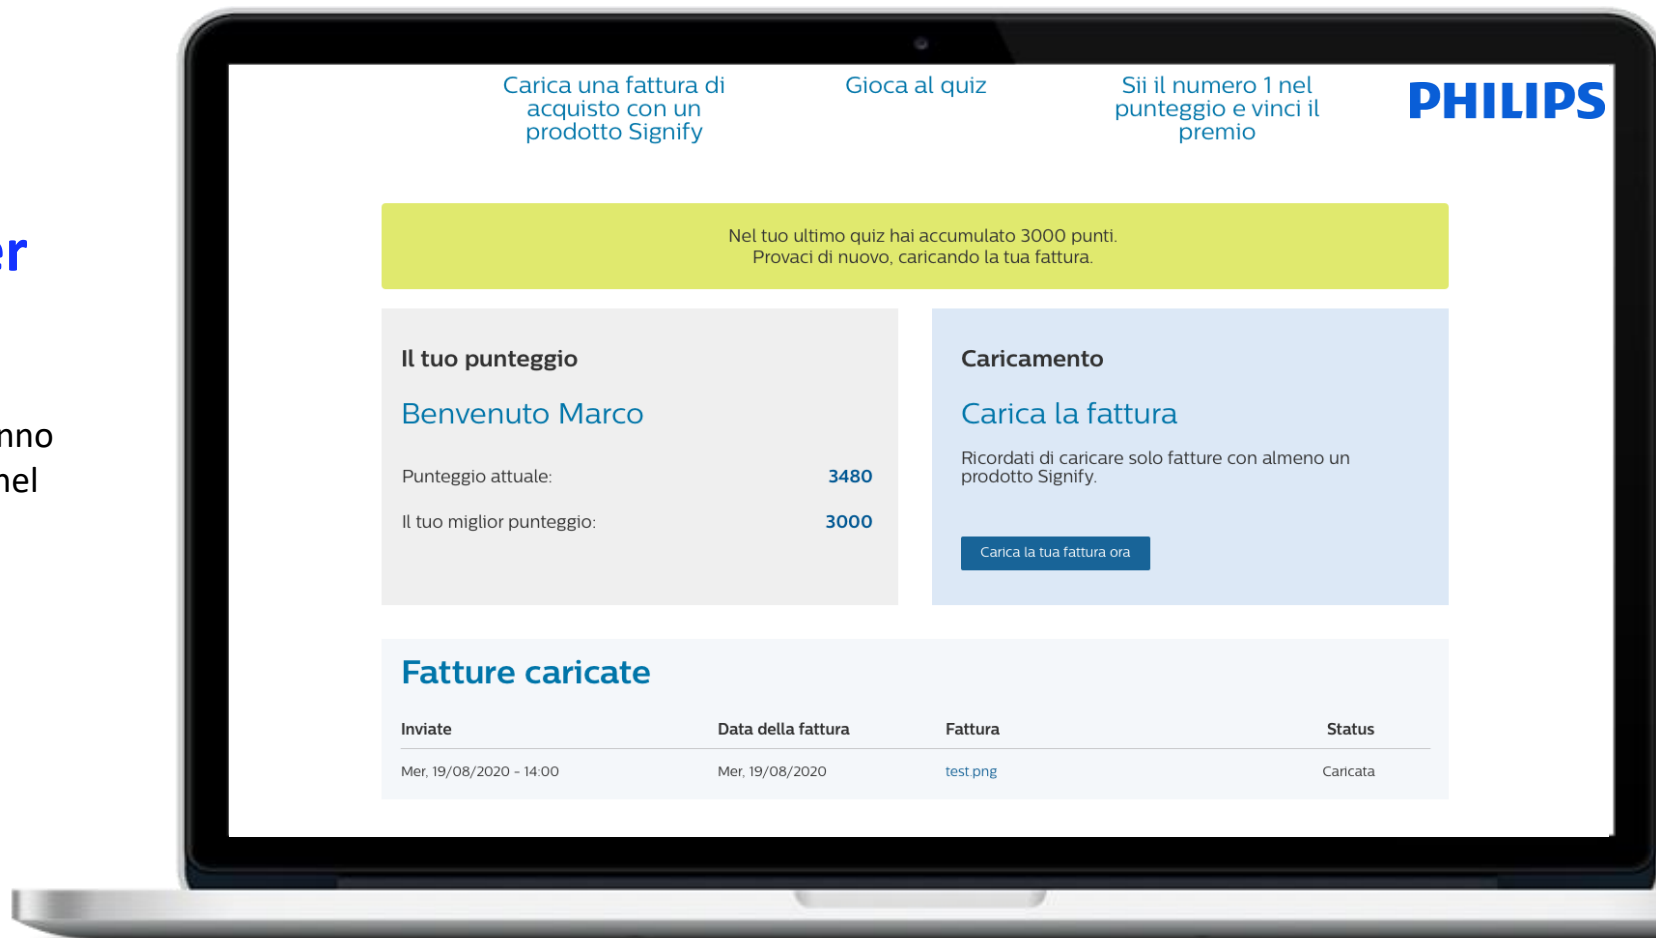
er

nno
nel

Carica una fattura di acquisto con un prodotto Signify

Gioca al quiz

Sii il numero 1 nel punteggio e vinci il premio

PHILIPS

Nel tuo ultimo quiz hai accumulato 3000 punti.
Provaci di nuovo, caricando la tua fattura.

Il tuo punteggio

Benvenuto Marco

Punteggio attuale: 3480

Il tuo miglior punteggio: 3000

Caricamento

Carica la fattura

Ricordati di caricare solo fatture con almeno un prodotto Signify.

Carica la tua fattura ora

Fatture caricate

| Inviate | Data della fattura | Fattura | Status |
|---|---|---|---|
| Mer, 19/08/2020 - 14:00 | Mer, 19/08/2020 | test.png | Caricata |